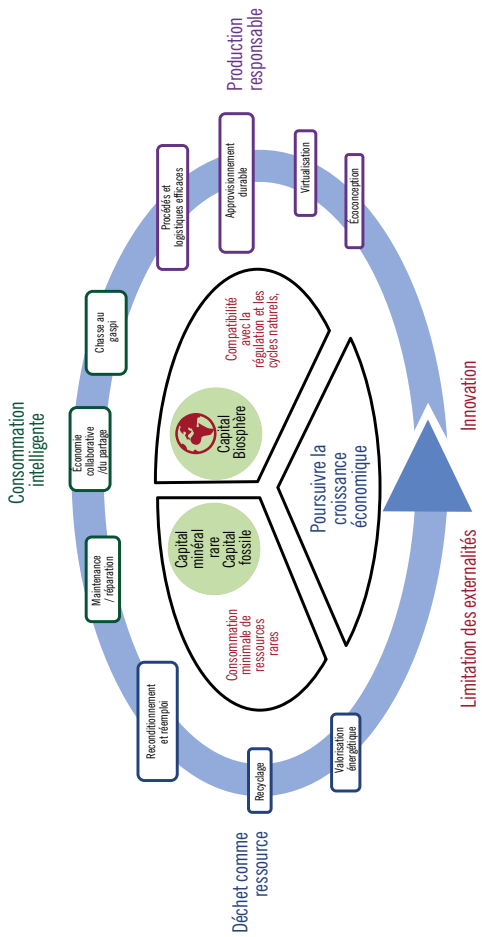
Production responsable

Procédés et logistiques efficaces

Approvisionnement durable

Virtualisation

Écoconception

Consommation intelligente

Chasse au gaspi

Économie collaborative /du partage

Maintenance / réparation

Reconditionnement et réemploi

Recyclage

Valorisation énergétique

Déchet comme ressource

Compatibilité avec la régulation et les cycles naturels,

Capital Biosphère

Capital minéral rare Capital fossile

Consommation minimale de ressources rares

Poursuivre la croissance économique

Innovation

Limitation des externalités